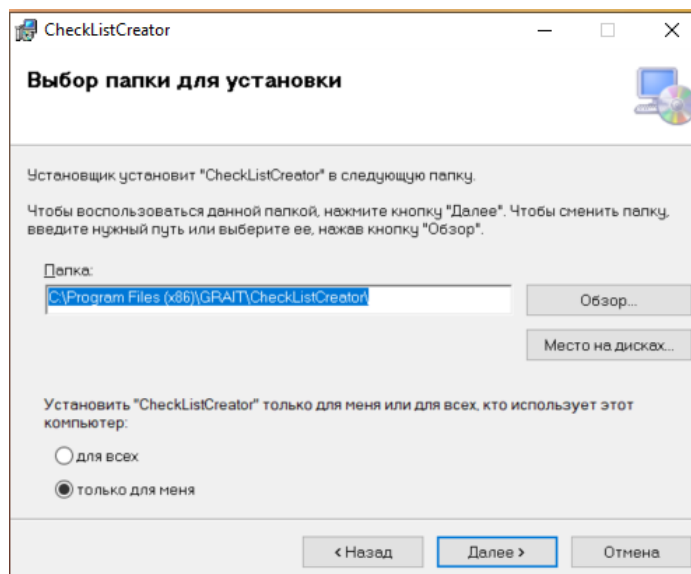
CheckListCreator

Выбор папки для установки

Установщик установит "CheckListCreator" в следующую папку.

Чтобы воспользоваться данной папкой, нажмите кнопку "Далее". Чтобы сменить папку, введите нужный путь или выберите ее, нажав кнопку "Обзор".

Папка:

C:\Program Files (x86)\GRAIT\CheckListCreator\

Обзор...

Место на дисках...

Установить "CheckListCreator" только для меня или для всех, кто использует этот компьютер:

для всех

только для меня

< Назад

Далее >

Отмена